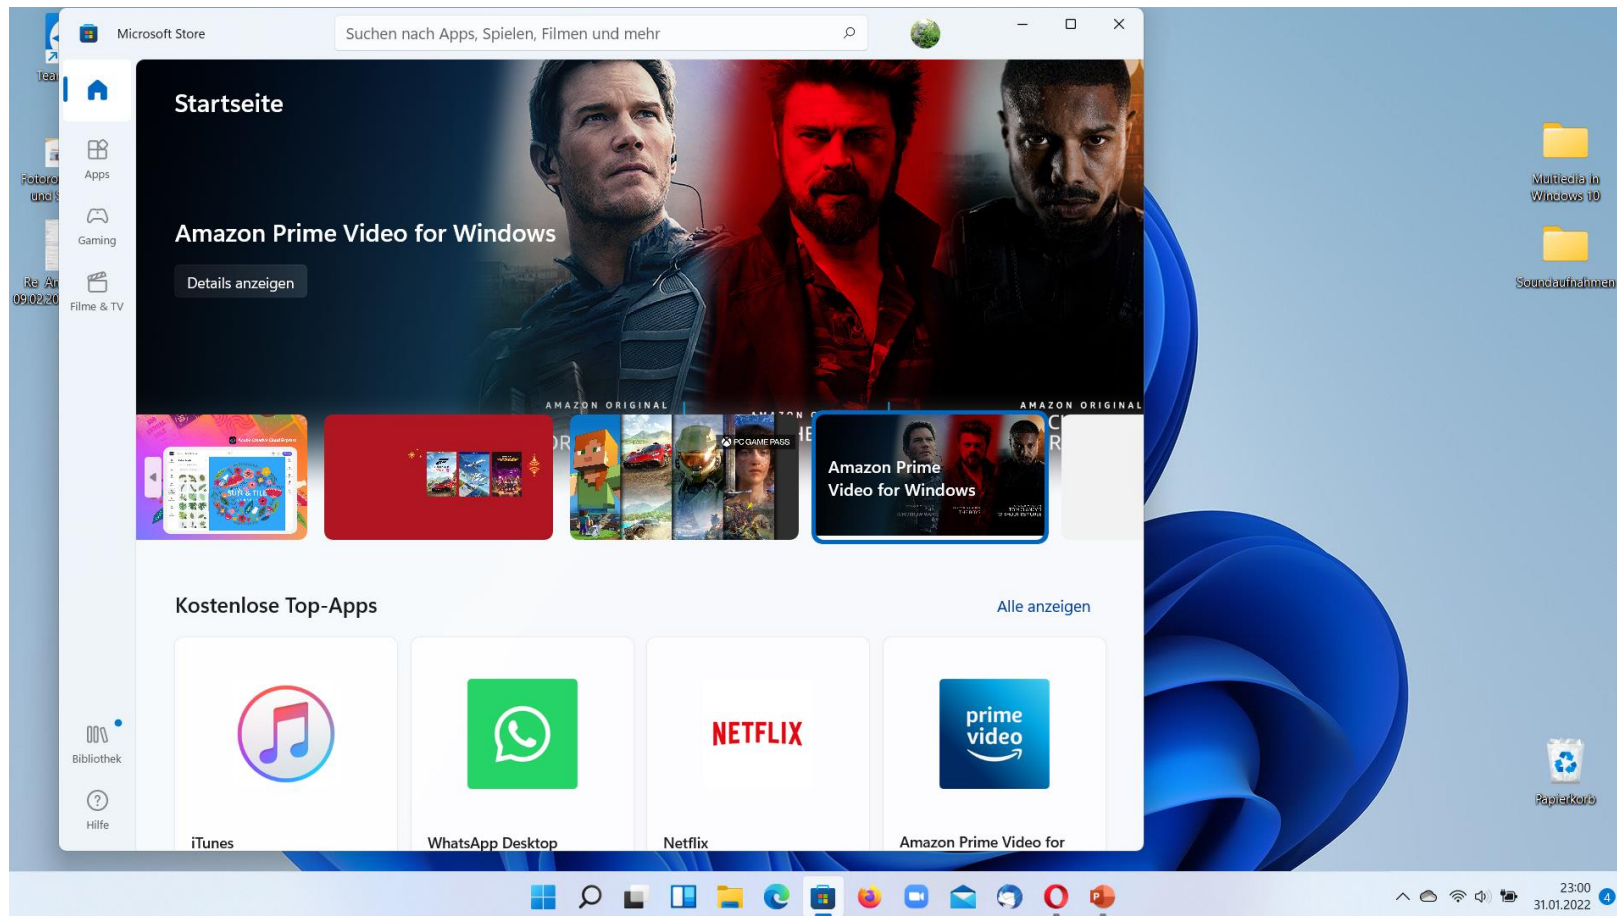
Microsoft Store

Suchen nach Apps, Spielen, Filmen und mehr

Apps

Gaming

Filme & TV

Bibliothek

Hilfe

Startseite

Amazon Prime Video for Windows

Details anzeigen

AMAZON ORIGINAL

AMAZON ORIGINAL

PC GAME PASS

Amazon Prime Video for Windows

Kostenlose Top-Apps

Alle anzeigen

NETFLIX

prime video

iTunes

WhatsApp Desktop

Netflix

Amazon Prime Video for

Tea

Fotoro und

Re An 09.02.20

Multiedia in Windows 10

Soundaufnahmen

Papierkorb

23:00
31.01.2022

4